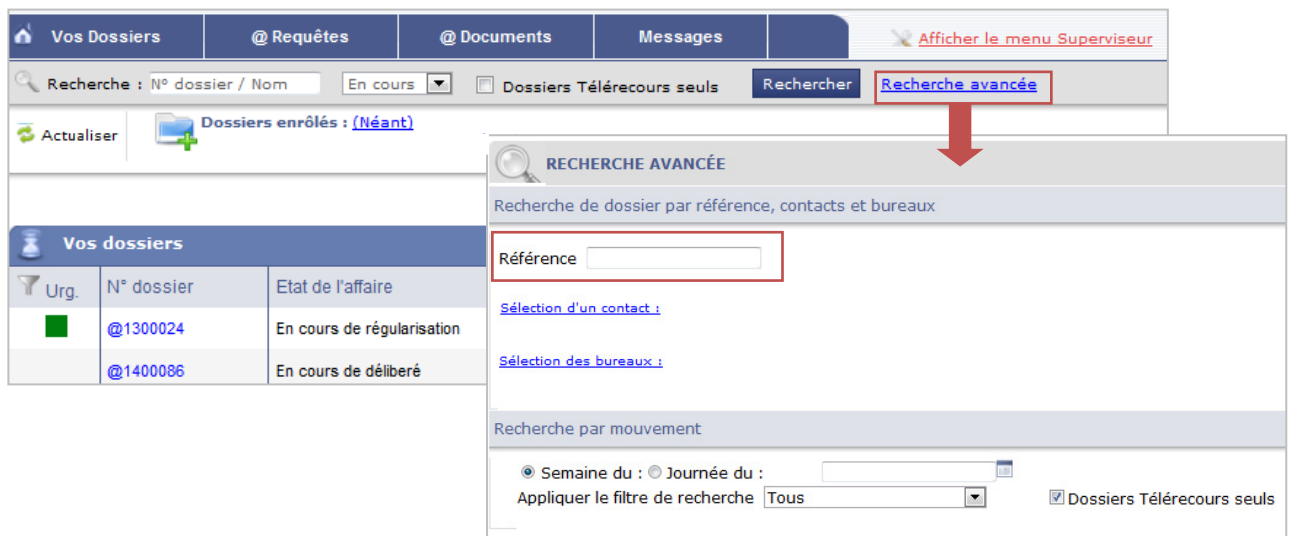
Vos Dossiers | @Requêtes | @Documents | Messages | Afficher le menu Superviseur

Recherche : N° dossier / Nom | En cours | Dossiers Télérecours seuls | Rechercher | Recherche avancée

Actualiser | Dossiers enrôlés : (Néant)

Vos dossiers

| Urg. | N° dossier | Etat de l'affaire |
|---|---|---|
| | @1300024 | En cours de régularisation |
| | @1400086 | En cours de délibéré |

RECHERCHE AVANCÉE

Recherche de dossier par référence, contacts et bureaux

Référence

Sélection d'un contact :

Sélection des bureaux :

Recherche par mouvement

Semaine du : Journée du :

Appliquer le filtre de recherche Tous

Dossiers Télérecours seuls